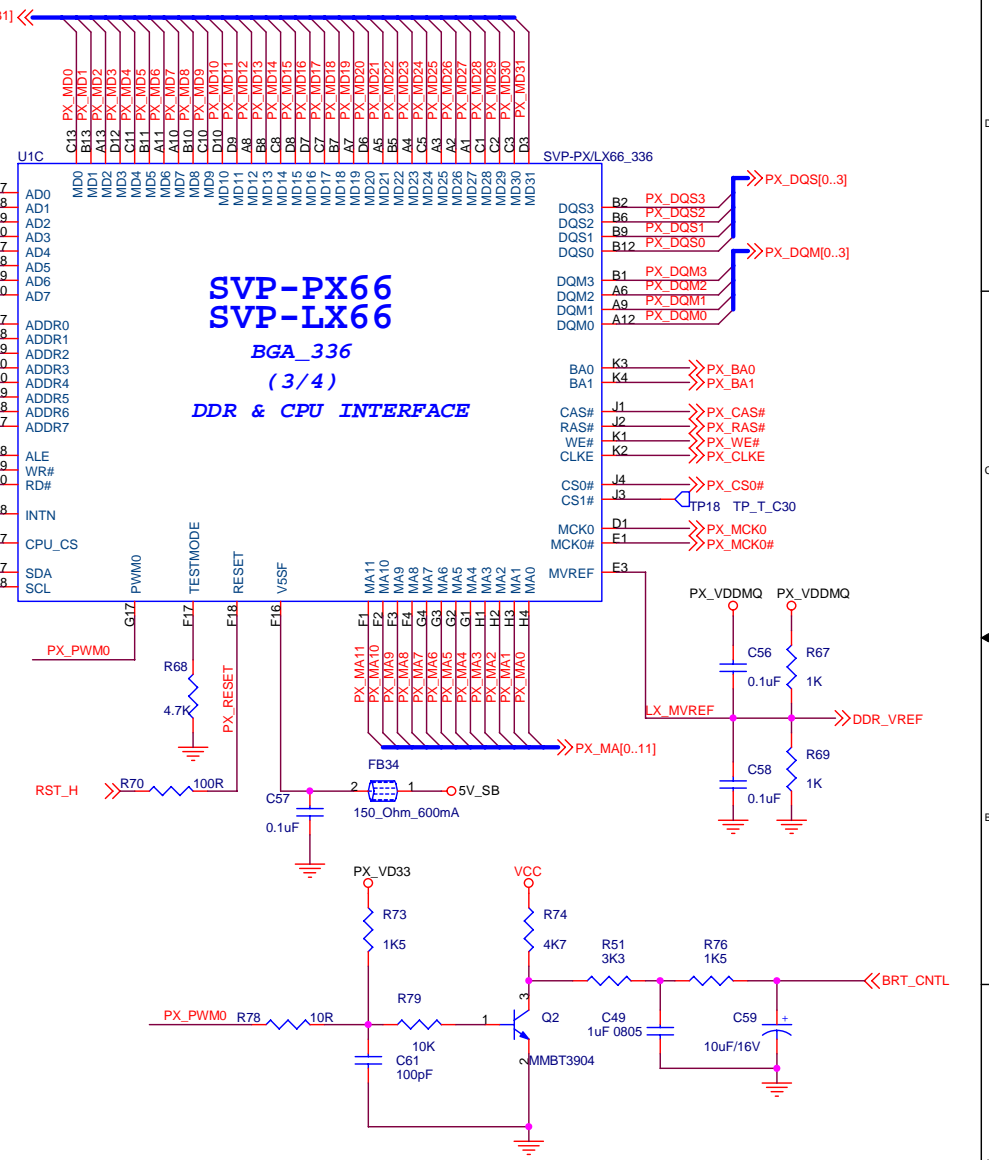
31]

PX_MD0 PX_MD1 PX_MD2 PX_MD3 PX_MD4 PX_MD5 PX_MD6 PX_MD7 PX_MD8 PX_MD9 PX_MD10 PX_MD11 PX_MD12 PX_MD13 PX_MD14 PX_MD15 PX_MD16 PX_MD17 PX_MD18 PX_MD19 PX_MD20 PX_MD21 PX_MD22 PX_MD23 PX_MD24 PX_MD25 PX_MD26 PX_MD27 PX_MD28 PX_MD29 PX_MD30 PX_MD31

C13 B13 A13 D12 C11 B11 A11 A10 B10 C10 D10 D9 A8 B8 C8 D8 D7 C7 B7 A7 D6 A5 B5 A4 C5 A3 A2 A1 C1 C2 C3 D3

U1C

SVP-PX/LX66_336

MD0 MD1 MD2 MD3 MD4 MD5 MD6 MD7 MD8 MD9 MD10 MD11 MD12 MD13 MD14 MD15 MD16 MD17 MD18 MD19 MD20 MD21 MD22 MD23 MD24 MD25 MD26 MD27 MD28 MD29 MD30 MD31

AD0
AD1
AD2
AD3
AD4
AD5
AD6
AD7

ADDR0
ADDR1
ADDR2
ADDR3
ADDR4
ADDR5
ADDR6
ADDR7

ALE
WR#
RD#

INTN

CPU_CS

SDA
SCL

SVP-PX66
SVP-LX66
BGA_336
(3/4)
DDR & CPU INTERFACE

DQS3 B2 PX_DQS3
DQS2 B6 PX_DQS2
DQS1 B9 PX_DQS1
DQS0 B12 PX_DQS0
PX_DQS[0..3]

DQM3 B1 PX_DQM3
DQM2 A6 PX_DQM2
DQM1 A9 PX_DQM1
DQM0 A12 PX_DQM0
PX_DQM[0..3]

BA0 K3 PX_BA0
BA1 K4 PX_BA1

CAS# J1 PX_CAS#
RAS# J2 PX_RAS#
WE# K1 PX_WE#
CLKE K2 PX_CLKE

CS0# J4 PX_CS0#
CS1# J3 TP18 TP_T_C30

MCK0 D1 PX_MCK0
MCK0# E1 PX_MCK0#

MVREF E3

PWM0 TESTMODE RESET V5SF
G17 F17 F18 F16

MA11 MA10 MA9 MA8 MA7 MA6 MA5 MA4 MA3 MA2 MA1 MA0
F1 F2 F3 F4 G4 G3 G2 G1 H1 H2 H3 H4
PX_MA11 PX_MA10 PX_MA9 PX_MA8 PX_MA7 PX_MA6 PX_MA5 PX_MA4 PX_MA3 PX_MA2 PX_MA1 PX_MA0
PX_MA[0..11]

PX_PWM0
R68
4.7K
PX_RESET

PX_VDDMQ PX_VDDMQ
C56 0.1uF
R67 1K
LX_MVREF
DDR_VREF
C58 0.1uF
R69 1K

RST_H R70 100R

FB34
2 1 5V_SB
150_Ohm_600mA
C57
0.1uF

PX_VD33
R73
1K5

VCC
R74
4K7

R51 3K3
R76 1K5
BRT_CNTL

PX_PWM0 R78 10R
R79 10K
1
Q2
3
2
MMBT3904
C61 100pF
C49 1uF 0805
C59 10uF/16V